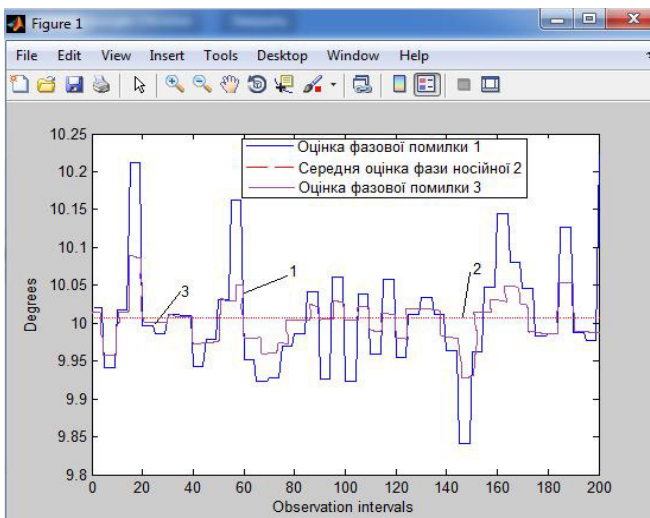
Figure 1

File Edit View Insert Tools Desktop Window Help

Оцінка фазової помилки 1
Середня оцінка фази носійної 2
Оцінка фазової помилки 3

10.25
10.2
10.15
10.1
10.05
10
9.95
9.9
9.85
9.8

Degrees

1
2
3

0 20 40 60 80 100 120 140 160 180 200

Observation intervals